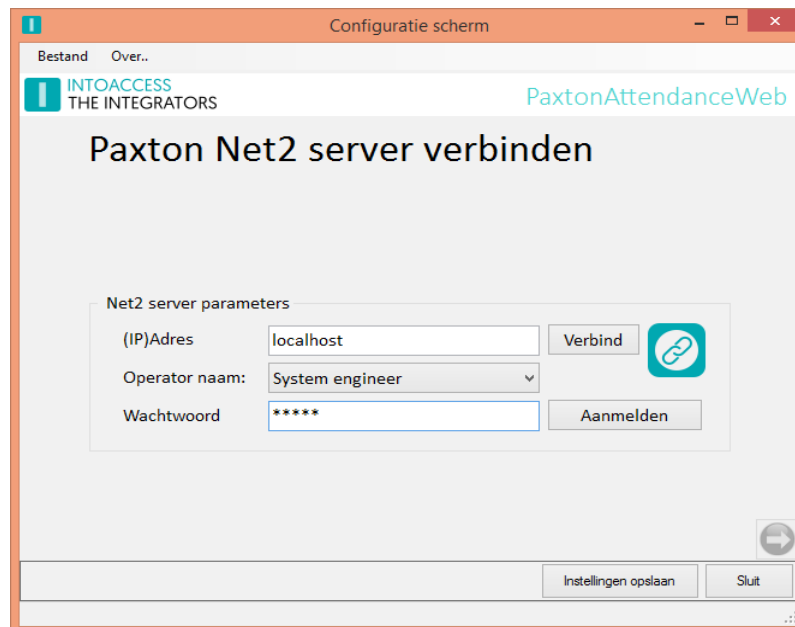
Configuratie scherm

Bestand Over..

INTOACCESS
THE INTEGRATORS

PaxtonAttendanceWeb

Paxton Net2 server verbinden

Net2 server parameters

(IP)Adres localhost Verbind

Operator naam: System engineer

Wachtwoord ***** Aanmelden

Instellingen opslaan Sluit